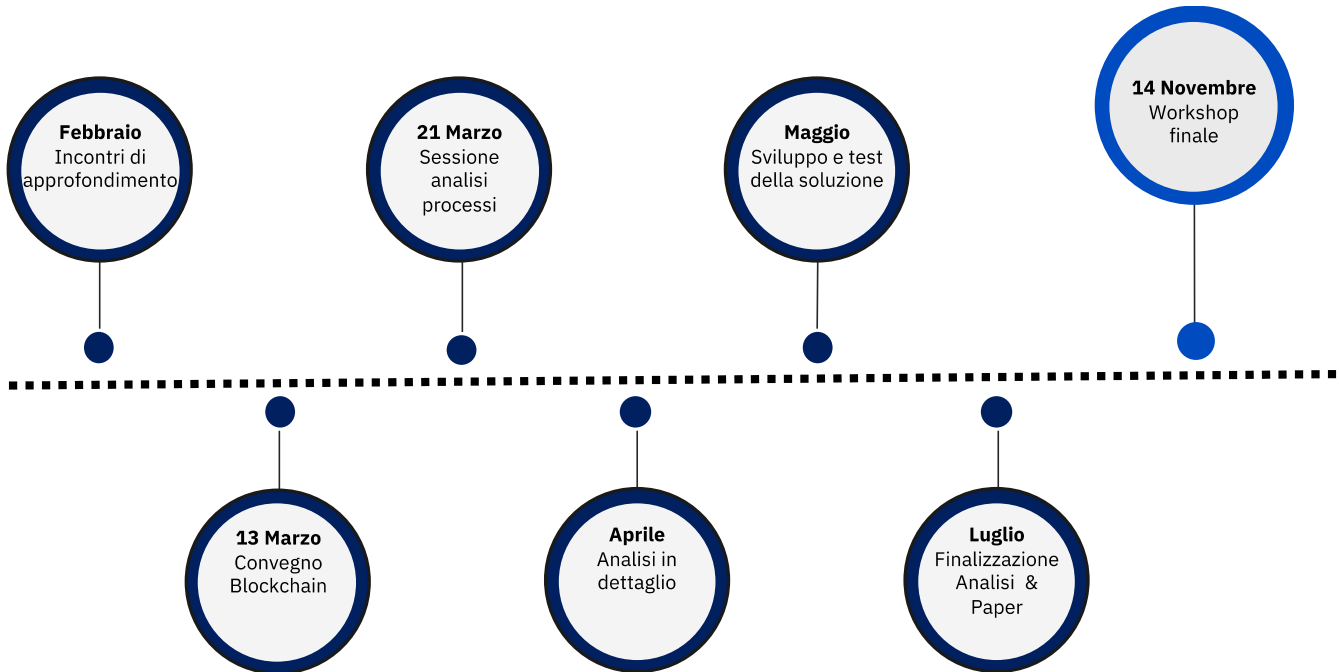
**Febbraio**
Incontri di approfondimento

**21 Marzo**
Sessione analisi processi

**Maggio**
Sviluppo e test della soluzione

**14 Novembre**
Workshop finale

**13 Marzo**
Convegno Blockchain

**Aprile**
Analisi in dettaglio

**Luglio**
Finalizzazione Analisi & Paper